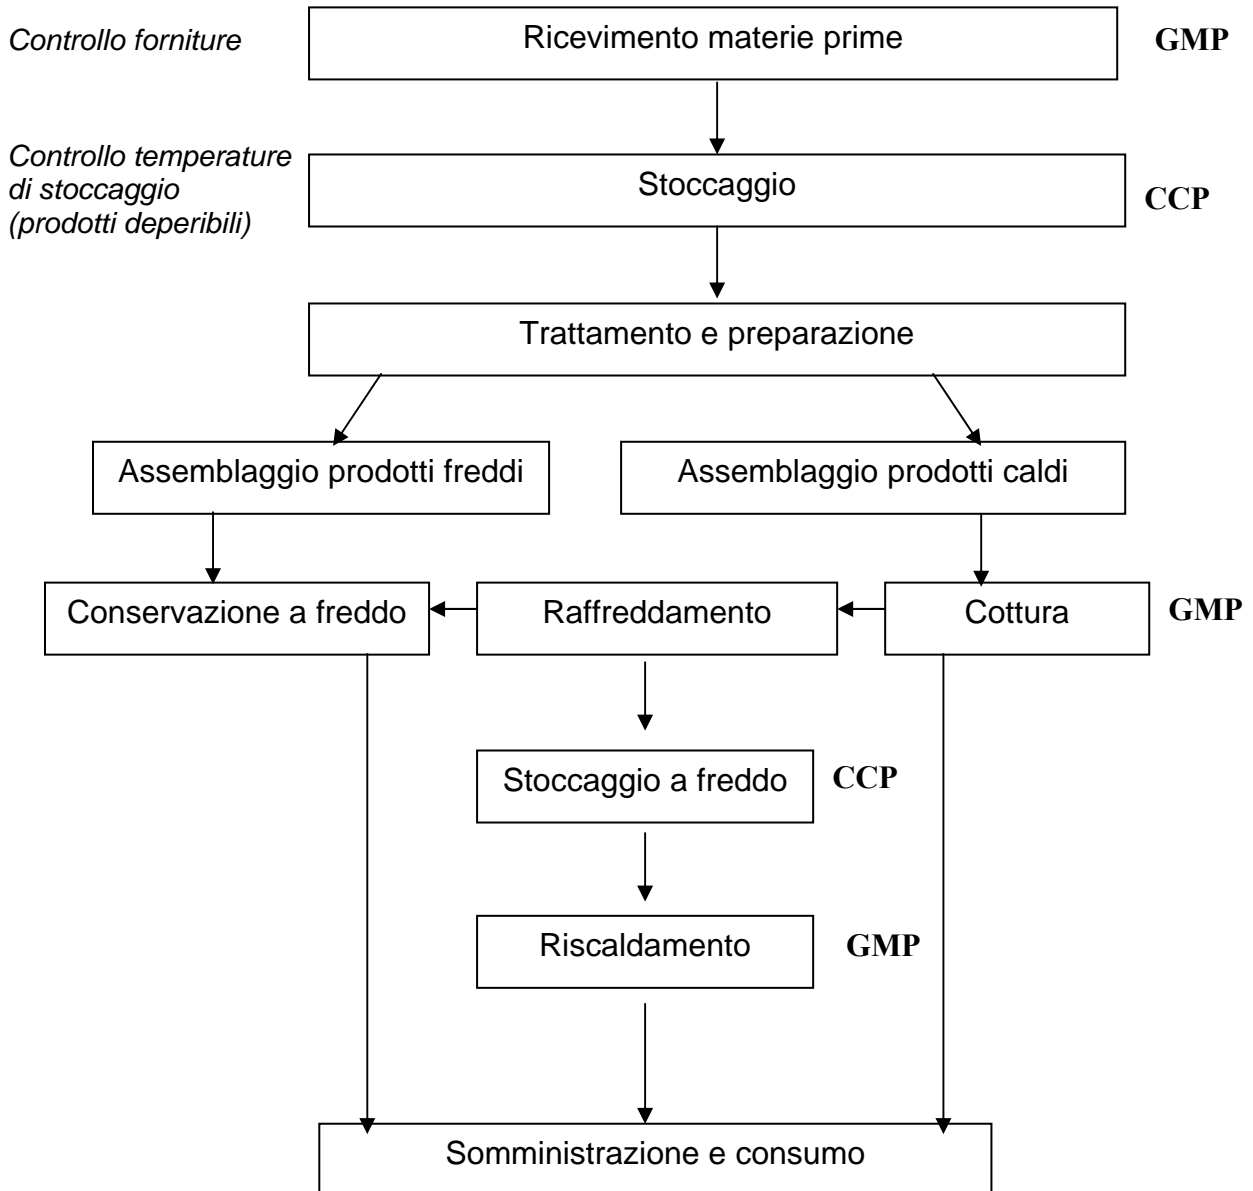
Controllo forniture

Ricevimento materie prime

GMP

Controllo temperature di stoccaggio (prodotti deperibili)

Stoccaggio

CCP

Trattamento e preparazione

Assemblaggio prodotti freddi

Assemblaggio prodotti caldi

Conservazione a freddo

Raffreddamento

Cottura

GMP

Stoccaggio a freddo

CCP

Riscaldamento

GMP

Somministrazione e consumo